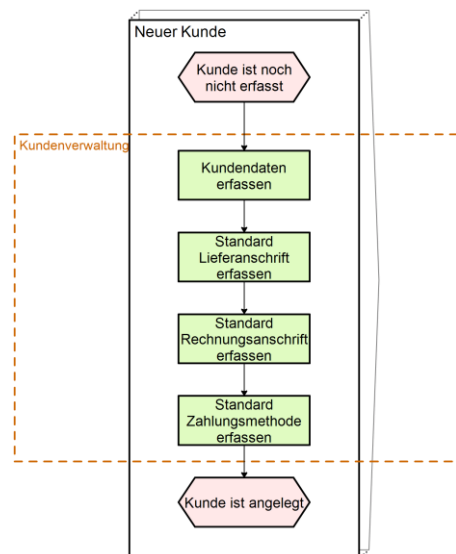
Neuer Kunde

Kundenverwaltung

Kunde ist noch nicht erfasst

Kundendaten erfassen

Standard Lieferanschrift erfassen

Standard Rechnungsanschrift erfassen

Standard Zahlungsmethode erfassen

Kunde ist angelegt